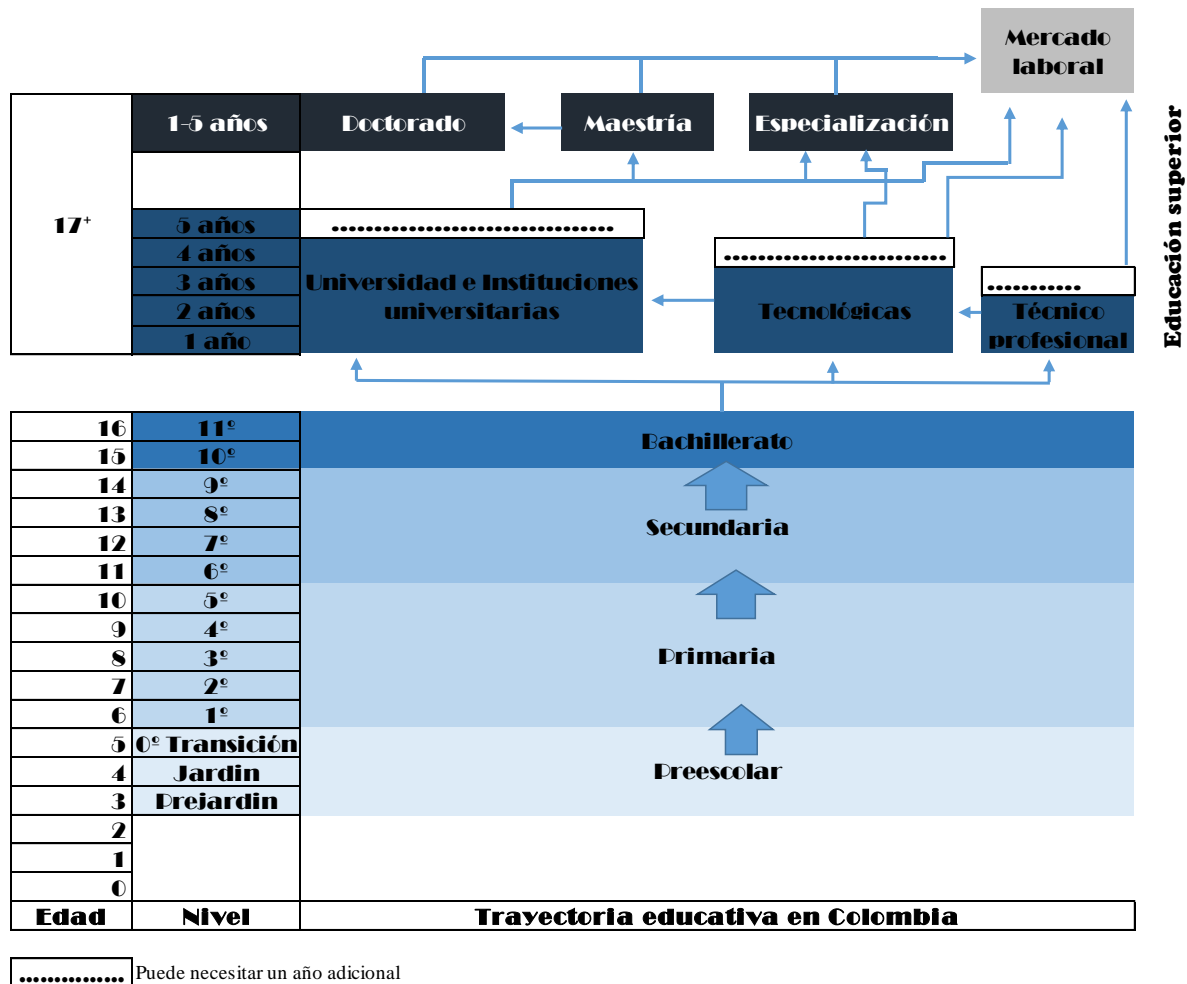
Mercado laboral

1-5 años

Doctorado

Maestría

Especialización

Educación superior

17⁺

5 años
4 años
3 años
2 años
1 año

................................

Universidad e Instituciones universitarias

..........................

Tecnológicas

...........

Técnico profesional

| | | |
|---|---|---|
| 16 | 11º | Bachillerato |
| 15 | 10º | |
| 14 | 9º | Secundaria |
| 13 | 8º | |
| 12 | 7º | |
| 11 | 6º | |
| 10 | 5º | Primaria |
| 9 | 4º | |
| 8 | 3º | |
| 7 | 2º | |
| 6 | 1º | |
| 5 | 0º Transición | Preescolar |
| 4 | Jardin | |
| 3 | Prejardin | |
| 2 | | |
| 1 | | |
| 0 | | |
| Edad | Nivel | Trayectoria educativa en Colombia |

............. Puede necesitar un año adicional